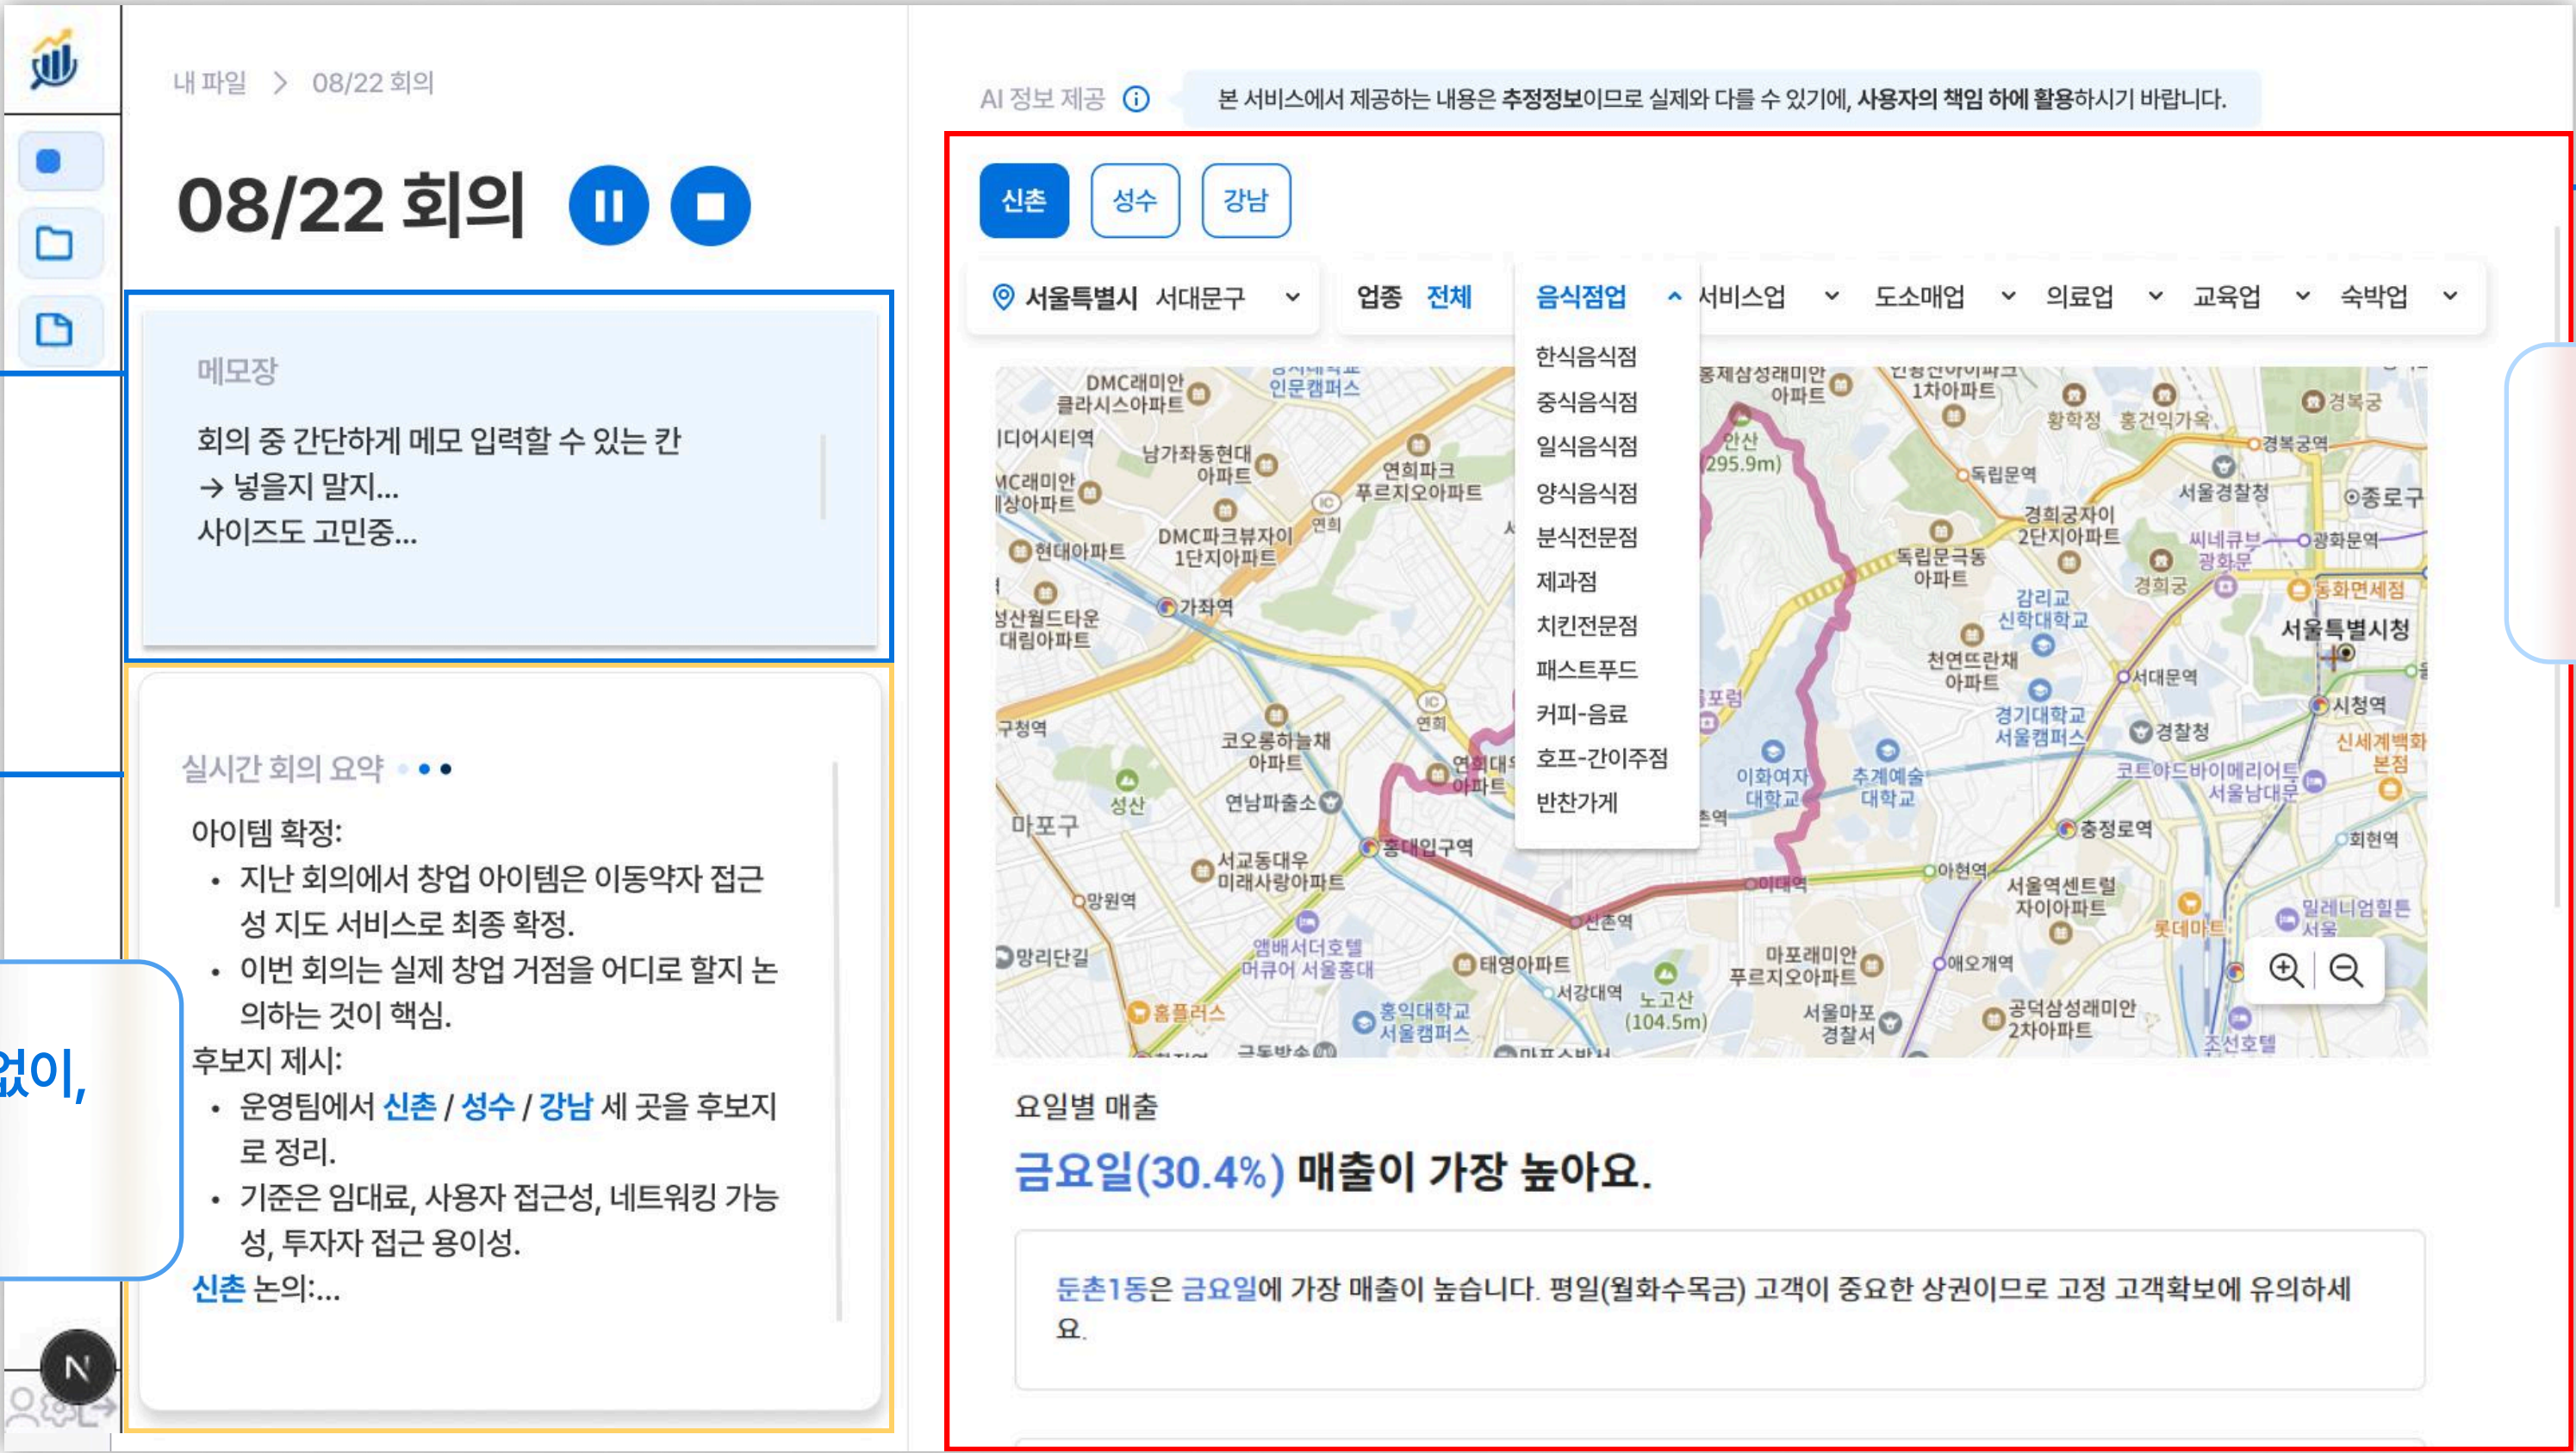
내 파일 > 08/22 회의

08/22 회의

메모장

회의 중 간단하게 메모 입력할 수 있는 칸
→ 넣을지 말지...
사이즈도 고민중...

실시간 회의 요약

아이템 확정:
• 지난 회의에서 창업 아이템은 이동약자 접근성 지도 서비스로 최종 확정.
• 이번 회의는 실제 창업 거점을 어디로 할지 논의하는 것이 핵심.
후보지 제시:
• 운영팀에서 신촌 / 성수 / 강남 세 곳을 후보지로 정리.
• 기준은 임대료, 사용자 접근성, 네트워킹 가능성, 투자자 접근 용이성.
신촌 논의:...

없이,

N

AI 정보 제공 ⓘ 본 서비스에서 제공하는 내용은 추정정보이므로 실제와 다를 수 있기에, 사용자의 책임 하에 활용하시기 바랍니다.

신촌 성수 강남

서울특별시 서대문구 업종 전체 음식점업 서비스업 도소매업 의료업 교육업 숙박업

한식음식점
중식음식점
일식음식점
양식음식점
분식전문점
제과점
치킨전문점
패스트푸드
커피-음료
호프-간이주점
반찬가게

DMC래미안 클라시스아파트 인문캠퍼스 디어시티역 남가좌동현대아파트 연희파크 푸르지오아파트 DMC래미안 e편한세상아파트 DMC파크뷰자이 1단지아파트 연희 현대아파트 가좌역 상산월드타운 대림아파트 구청역 코오롱하늘채 아파트 연희 연남파출소 성산 마포구 홍대입구역 서교동대우 미래사랑아파트 망원역 망리단길 앰배서더호텔 머큐어 서울홍대 홈플러스 홍익대학교 서울캠퍼스 태영아파트 서강대역 노고산 (104.5m) 신촌역 이대역 마포래미안 푸르지오아파트 서울마포 경찰서 홍제삼성래미안 아파트 안산 (295.9m) 1차아파트 황학정 홍건익가옥 경복궁 경복궁역 독립문역 서울경찰청 종로구 경희궁자이 2단지아파트 독립문극동 아파트 씨네큐브 광화문 광화문역 경희궁 동화면세점 감리교 신학대학교 서울특별시청 천연뜨란채 아파트 서대문역 경기대학교 서울캠퍼스 시청역 경찰청 신세계백화 본점 이화여자 대학교 추계예술 대학교 코트야드바이메리어트 서울남대문 충정로역 회현역 아현역 서울역센트럴 자이아파트 롯데마트 밀레니엄힐튼 서울 애오개역 공덕삼성래미안 2차아파트 조선호텔 홍포럼

요일별 매출

금요일(30.4%) 매출이 가장 높아요.

둔촌1동은 금요일에 가장 매출이 높습니다. 평일(월화수목금) 고객이 중요한 상권이므로 고정 고객확보에 유의하세요.